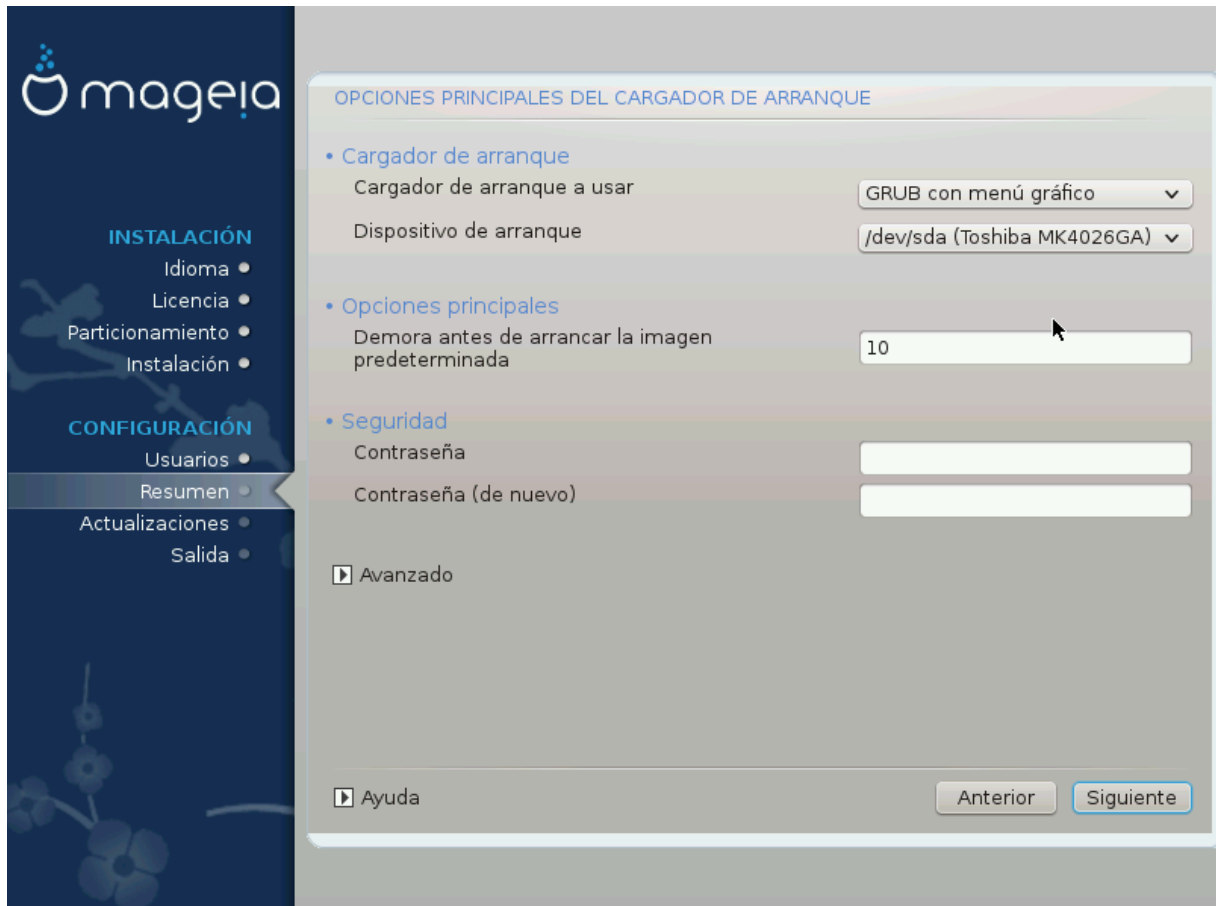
mageia

INSTALACIÓN
Idioma
Licencia
Particionamiento
Instalación

CONFIGURACIÓN
Usuarios
Resumen
Actualizaciones
Salida

OPCIONES PRINCIPALES DEL CARGADOR DE ARRANQUE

• Cargador de arranque
Cargador de arranque a usar
GRUB con menú gráfico
Dispositivo de arranque
/dev/sda (Toshiba MK4026GA)

• Opciones principales
Demora antes de arrancar la imagen predeterminada
10

• Seguridad
Contraseña
Contraseña (de nuevo)

Avanzado

Ayuda
Anterior
Siguiente